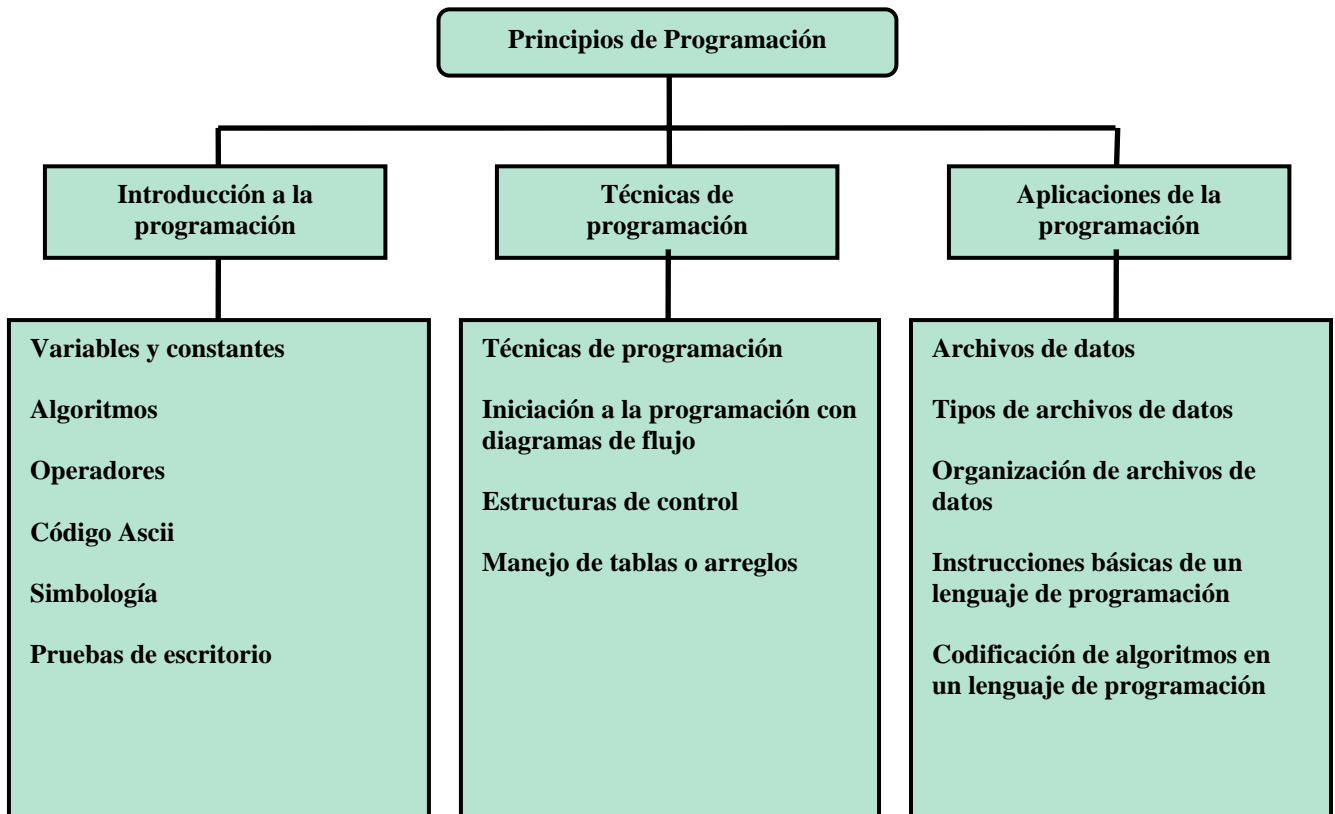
Principios de Programación

Introducción a la programación

Técnicas de programación

Aplicaciones de la programación

Variables y constantes

Algoritmos

Operadores

Código Ascii

Simbología

Pruebas de escritorio

Técnicas de programación

Iniciación a la programación con diagramas de flujo

Estructuras de control

Manejo de tablas o arreglos

Archivos de datos

Tipos de archivos de datos

Organización de archivos de datos

Instrucciones básicas de un lenguaje de programación

Codificación de algoritmos en un lenguaje de programación